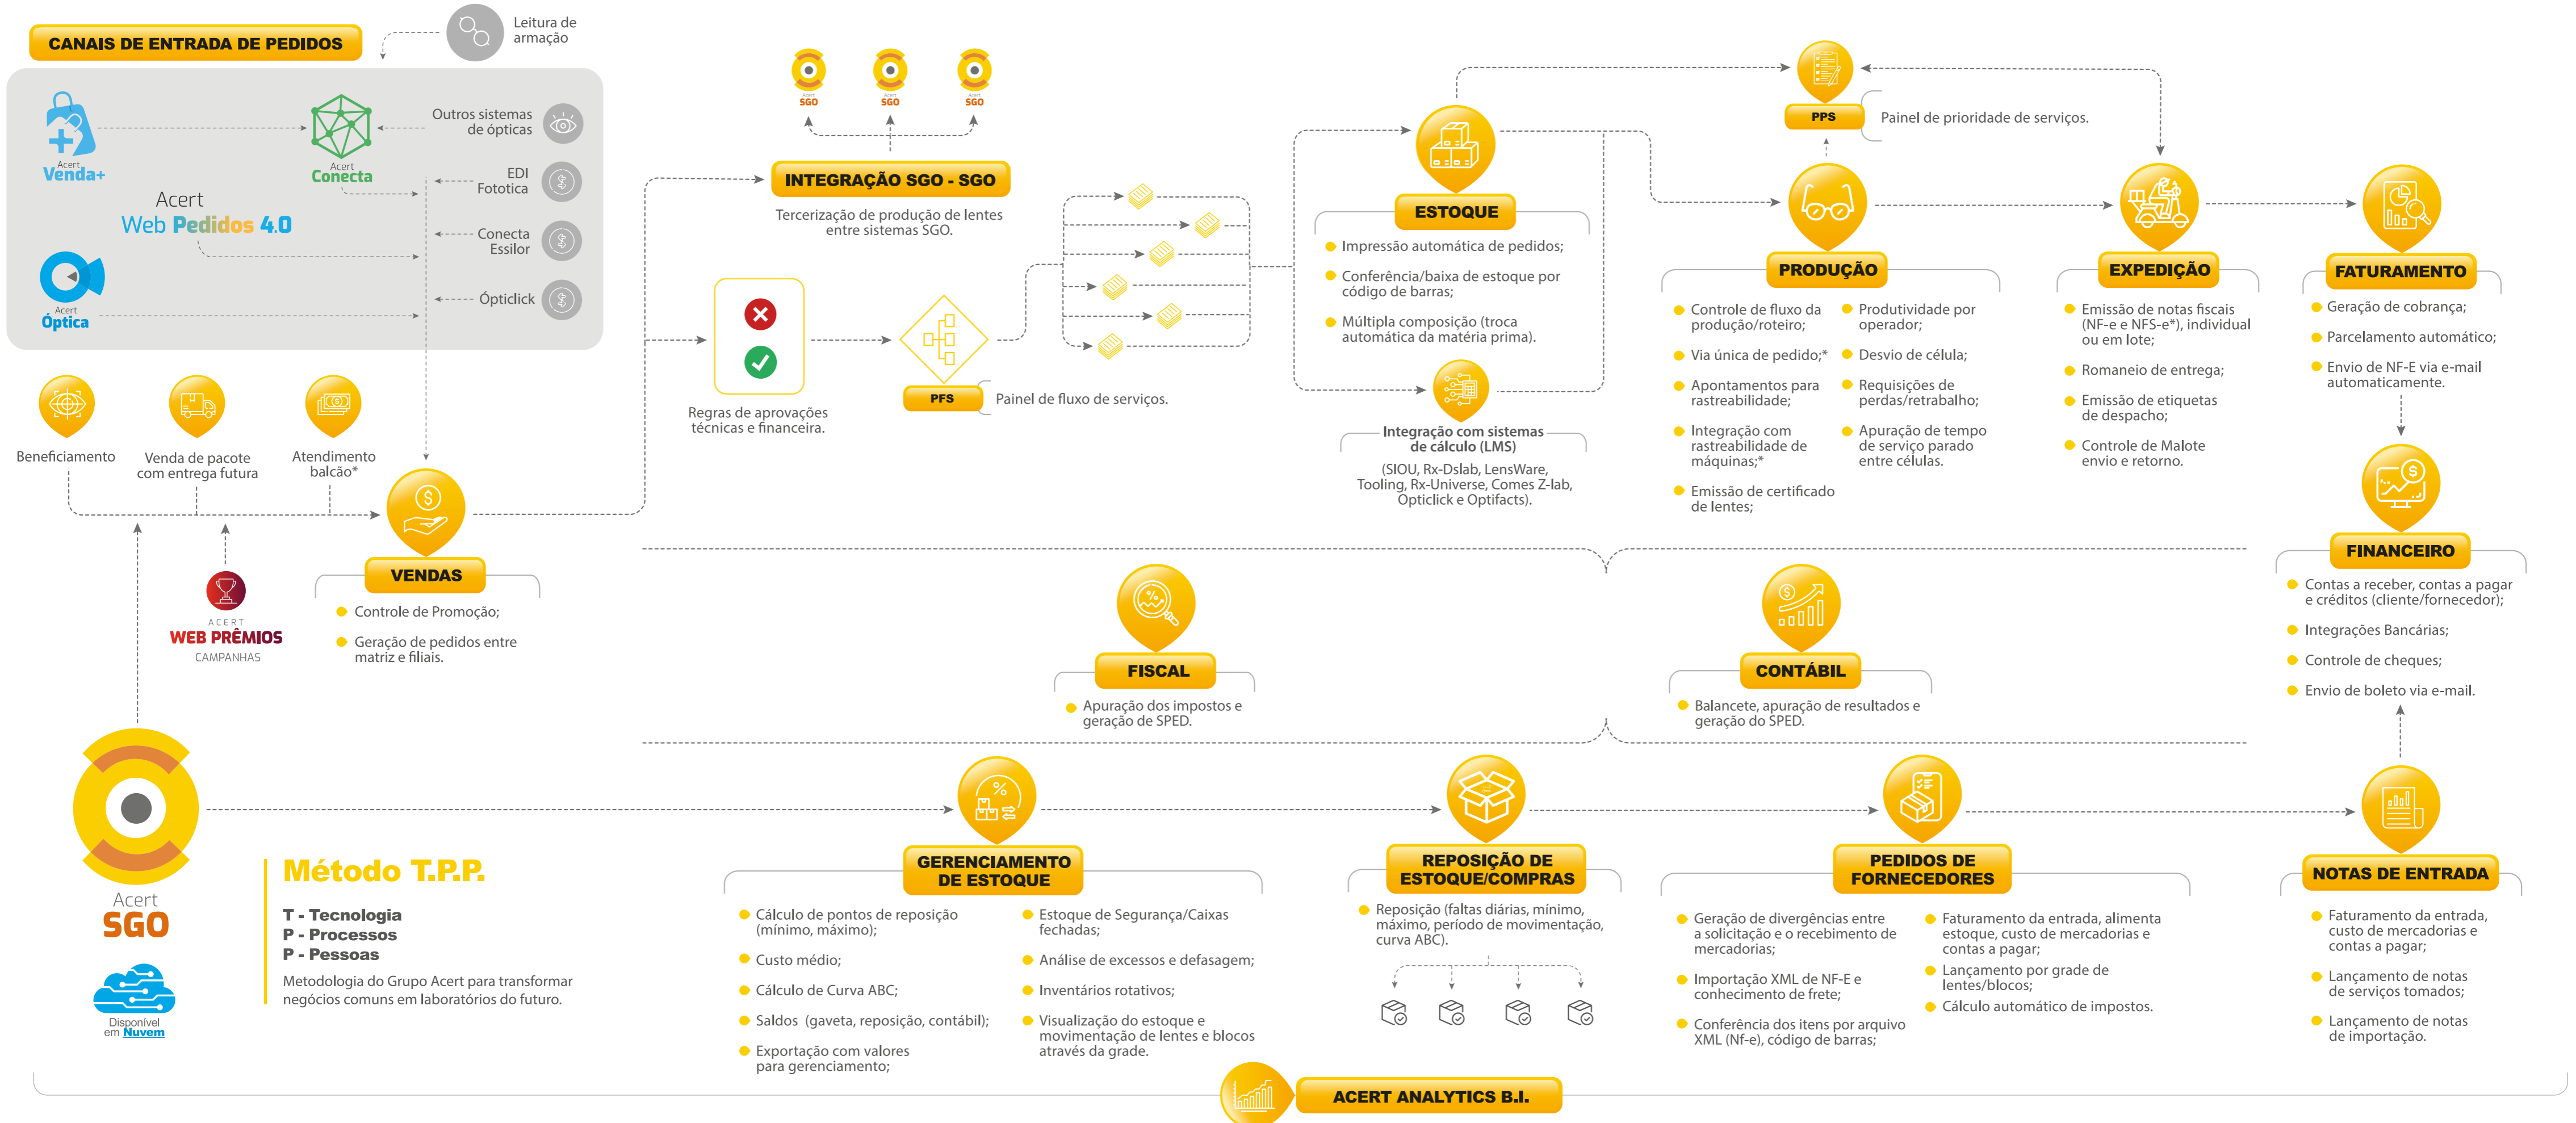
CANAIS DE ENTRADA DE PEDIDOS

Leitura de armação

Acert Venda+

Acert Conecta

Outros sistemas de ópticas

EDI Fototica

Acert Web Pedidos 4.0

Conecta Essilor

Acert Óptica

Opticlick

Beneficiamento

Venda de pacote com entrega futura

Atendimento balcão*

ACERT WEB PRÊMIOS CAMPANHAS

VENDAS

Controle de Promoção;

Geração de pedidos entre matriz e filiais.

SGO SGO SGO

INTEGRAÇÃO SGO - SGO

Tercerização de produção de lentes entre sistemas SGO.

Regras de aprovações técnicas e financeira.

PFS

Painel de fluxo de serviços.

ESTOQUE

Impressão automática de pedidos;

Conferência/baixa de estoque por código de barras;

Múltipla composição (troca automática da matéria prima).

Integração com sistemas de cálculo (LMS)

(SIOU, Rx-Dslab, LensWare, Tooling, Rx-Universe, Comes Z-lab, Opticlick e Optifacts).

PPS

Painel de prioridade de serviços.

PRODUÇÃO

Controle de fluxo da produção/roteiro;

Via única de pedido;*

Apontamentos para rastreabilidade;

Integração com rastreabilidade de máquinas;*

Emissão de certificado de lentes;

Produtividade por operador;

Desvio de célula;

Requisições de perdas/retrabalho;

Apuração de tempo de serviço parado entre células.

EXPEDIÇÃO

Emissão de notas fiscais (NF-e e NFS-e*), individual ou em lote;

Romaneio de entrega;

Emissão de etiquetas de despacho;

Controle de Malote envio e retorno.

FATURAMENTO

Geração de cobrança;

Parcelamento automático;

Envio de NF-E via e-mail automaticamente.

FINANCEIRO

Contas a receber, contas a pagar e créditos (cliente/fornecedor);

Integrações Bancárias;

Controle de cheques;

Envio de boleto via e-mail.

FISCAL

Apuração dos impostos e geração de SPED.

CONTÁBIL

Balancete, apuração de resultados e geração do SPED.

Acert SGO

Disponível em Nuvem

Método T.P.P.

T - Tecnologia
P - Processos
P - Pessoas

Metodologia do Grupo Acert para transformar negócios comuns em laboratórios do futuro.

GERENCIAMENTO DE ESTOQUE

Cálculo de pontos de reposição (mínimo, máximo);

Custo médio;

Cálculo de Curva ABC;

Saldos (gaveta, reposição, contábil);

Exportação com valores para gerenciamento;

Estoque de Segurança/Caixas fechadas;

Análise de excessos e defasagem;

Inventários rotativos;

Visualização do estoque e movimentação de lentes e blocos através da grade.

REPOSIÇÃO DE ESTOQUE/COMPRAS

Reposição (faltas diárias, mínimo, máximo, período de movimentação, curva ABC).

PEDIDOS DE FORNECEDORES

Geração de divergências entre a solicitação e o recebimento de mercadorias;

Importação XML de NF-E e conhecimento de frete;

Conferência dos itens por arquivo XML (Nf-e), código de barras;

Faturamento da entrada, alimenta estoque, custo de mercadorias e contas a pagar;

Lançamento por grade de lentes/blocos;

Cálculo automático de impostos.

NOTAS DE ENTRADA

Faturamento da entrada, custo de mercadorias e contas a pagar;

Lançamento de notas de serviços tomados;

Lançamento de notas de importação.

ACERT ANALYTICS B.I.